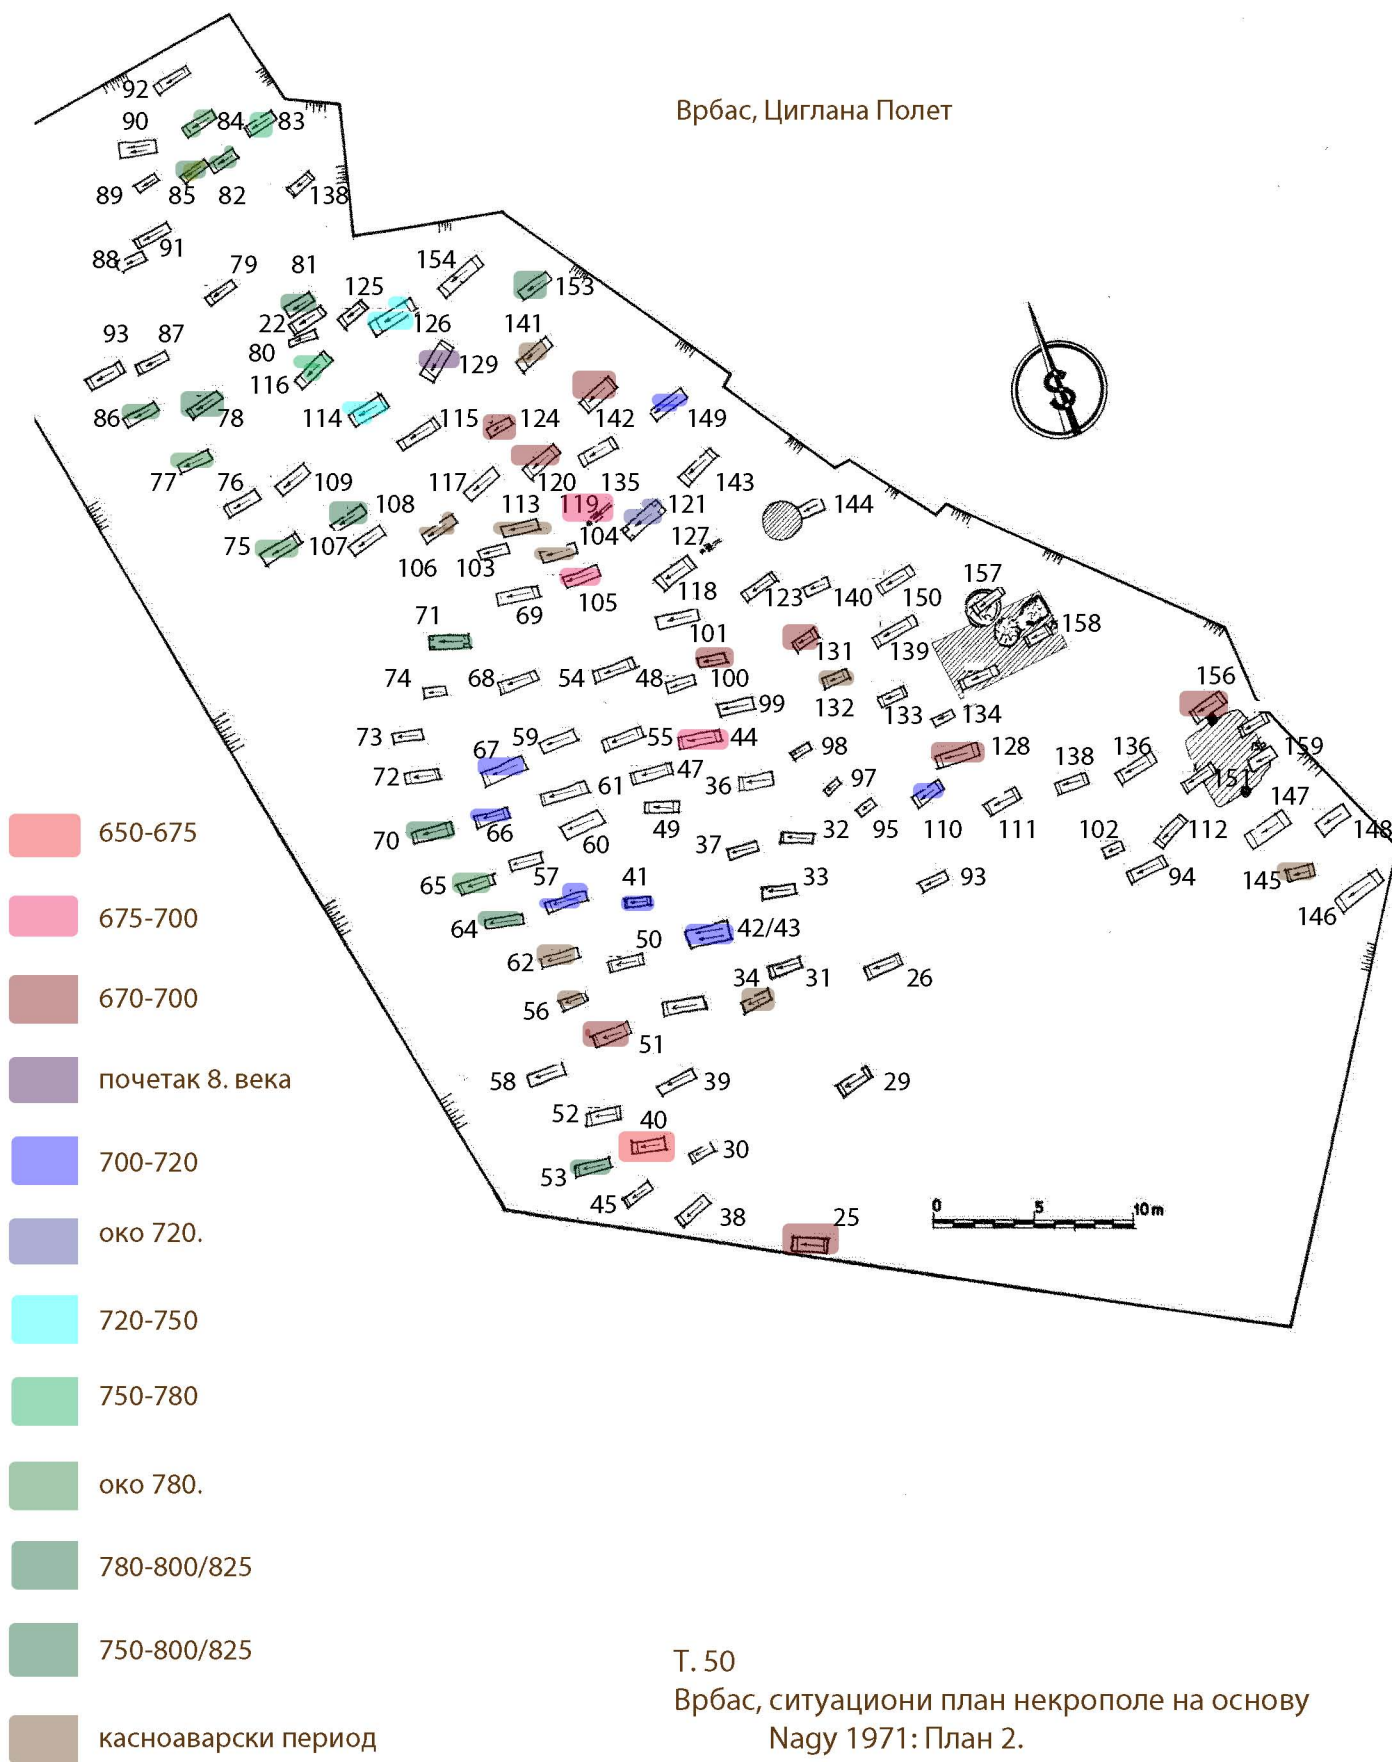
Врбас, Циглана Полет

92
90 84 83
89 85 82 138
88 91
79 81 154 153
125
93 87 22 126 141
80 129
116
86 78 114 115 124 142 149
77 76 109 117 120 135 143
108 113 119 121 144
75 107 104 127
106 103
118 157
105 123 140 150
71 69 101 158
131 139
74 68 54 48 100 156
99 132 133 134
73 59 55 44 98 128 159
67 138 136
72 47 36 97 151
61 147
70 66 49 32 95 110 111 102 112 148
60 37
65 57 41 33 93 94 145
64 42/43 146
50
62 34 31 26
56
51
58 39 29
52 40
30
53
45 38 25

0 5 10 m

S

650-675
675-700
670-700
почетак 8. века
700-720
око 720.
720-750
750-780
око 780.
780-800/825
750-800/825
касноаварски период

Т. 50
Врбас, ситуациони план некрополе на основу Nagy 1971: План 2.